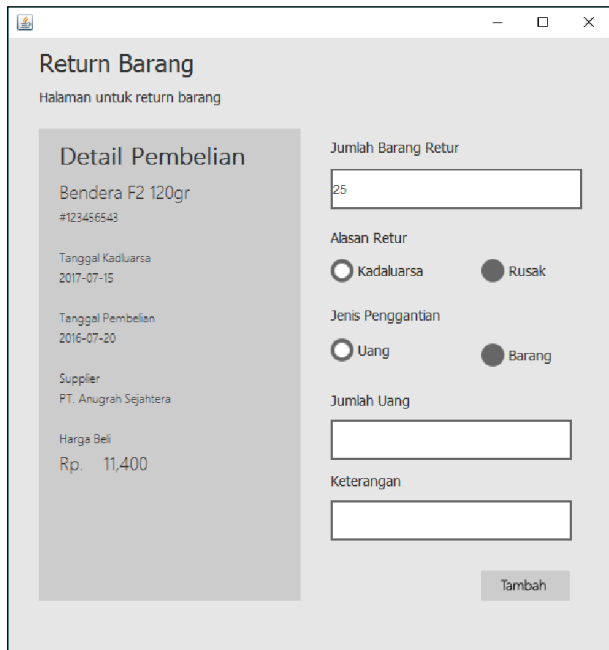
Return Barang

Halaman untuk return barang

Detail Pembelian

Bendera F2 120gr

#123456543

Tanggal Kadluarsa

2017-07-15

Tanggal Pembelian

2016-07-20

Supplier

PT. Anugrah Sejahtera

Harga Beli

Rp. 11,400

Jumlah Barang Retur

25

Alasan Retur

Kadaluarsa

Rusak

Jenis Penggantian

Uang

Barang

Jumlah Uang

Keterangan

Tambah